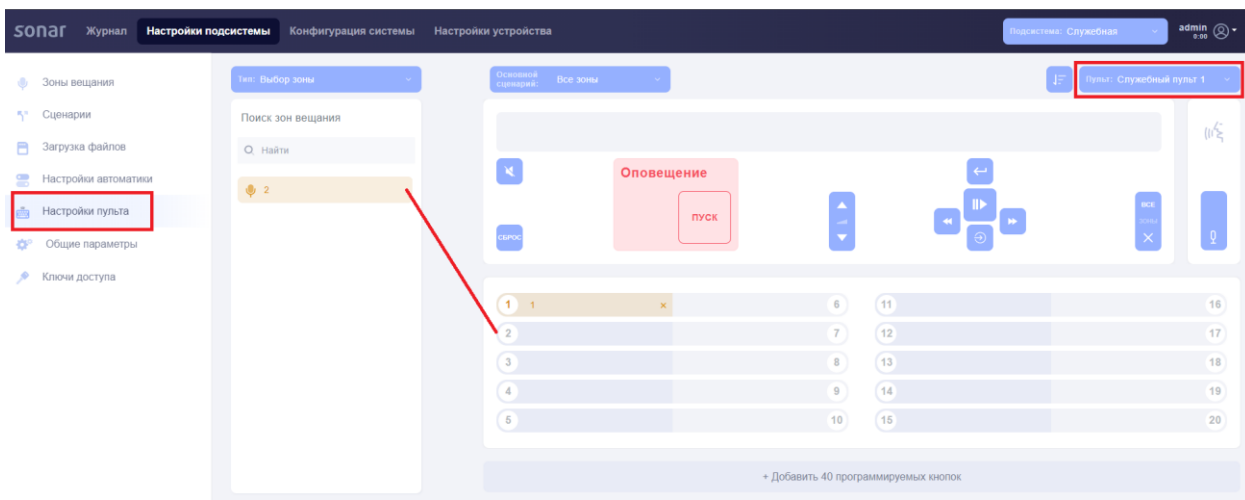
sonar Журнал Настройки подсистемы Конфигурация системы Настройки устройства

Подсистема: Служебная

admin 0:00

Зоны вещания
Сценарии
Загрузка файлов
Настройки автоматики
Настройки пульта
Общие параметры
Ключи доступа

Тип: Выбор зоны

Поиск зон вещания

Найти

2

Основной сценарий: Все зоны

Пульт: Служебный пульт 1

Оповещение

ПУСК

СБРОС

ВСЕ ЗОНЫ

1 1 ×
6
11
16
2
7
12
17
3
8
13
18
4
9
14
19
5
10
15
20

+ Добавить 40 программируемых кнопок